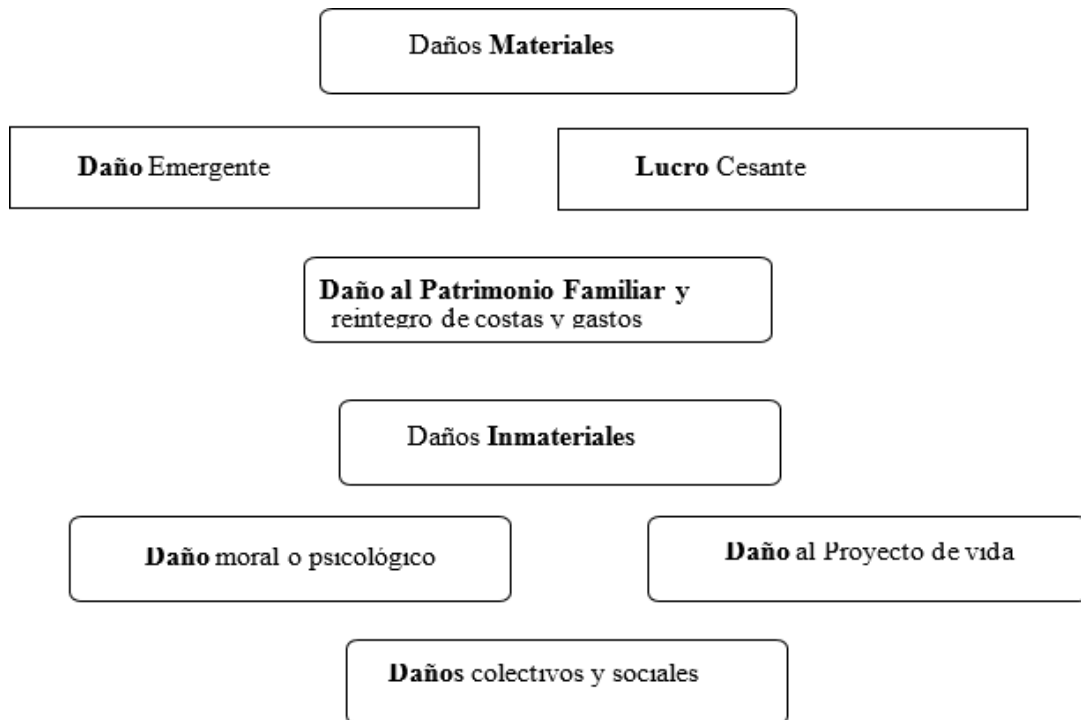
Daños Materiales

Daño Emergente

Lucro Cesante

Daño al Patrimonio Familiar y reintegro de costas y gastos

Daños Inmateriales

Daño moral o psicológico

Daño al Proyecto de vida

Daños colectivos y sociales